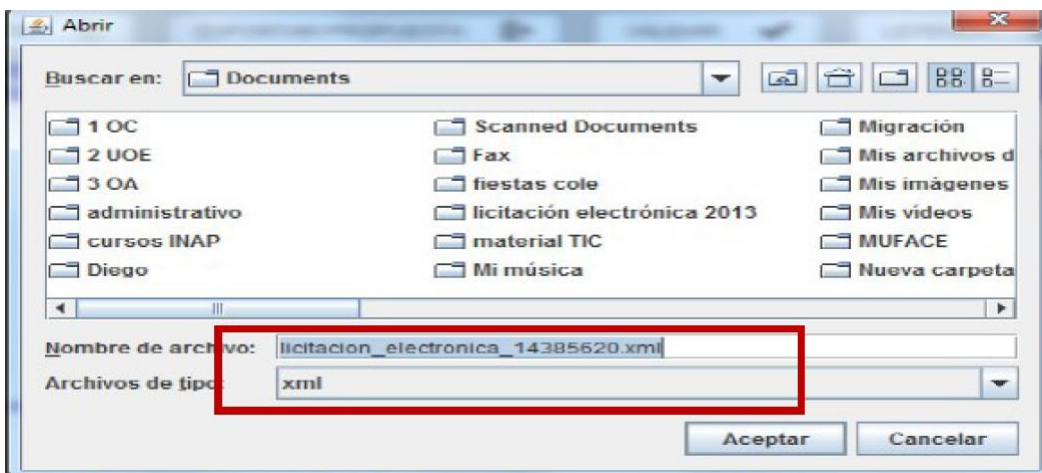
Abrir

Buscar en: Documents

1 OC
2 UOE
3 OA
administrativo
cursos INAP
Diego

Scanned Documents
Fax
fiestas cole
licitación electrónica 2013
material TIC
Mi música

Migración
Mis archivos d
Mis imágenes
Mis vídeos
MUFACE
Nueva carpeta

Nombre de archivo: licitacion_electronica_14385620.xml
Archivos de tipo: xml

Aceptar Cancelar